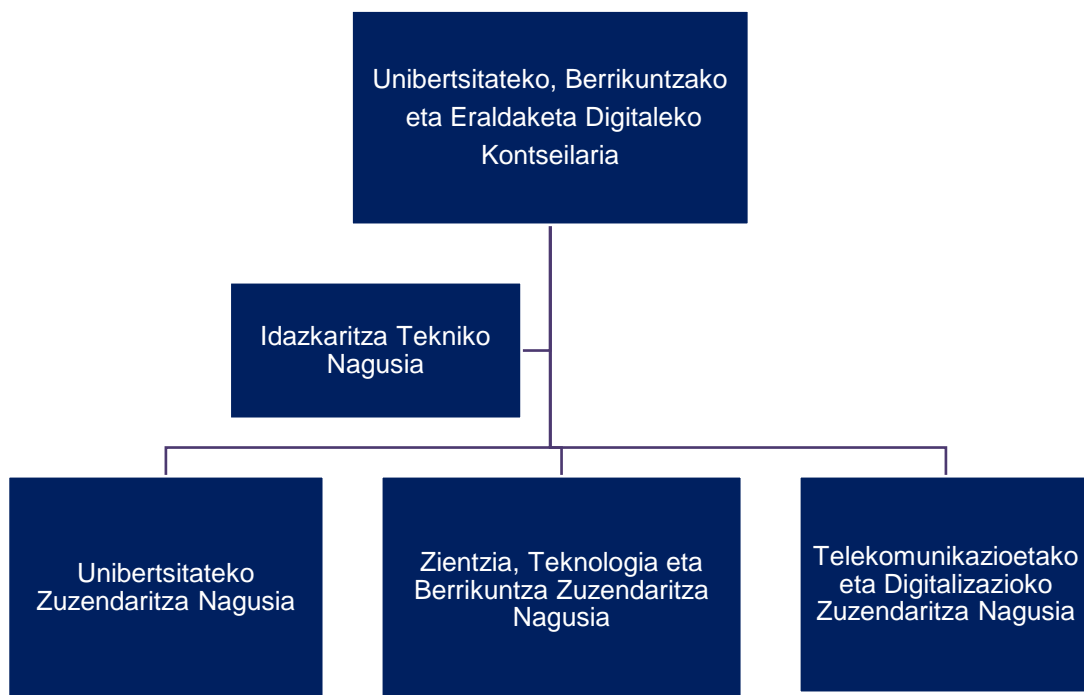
Unibertsitateko, Berrikuntzako eta Eraldaketa Digitaleko Kontseilaria

Idazkaritza Tekniko Nagusia

Unibertsitateko Zuzendaritza Nagusia

Zientzia, Teknologia eta Berrikuntza Zuzendaritza Nagusia

Telekomunikazioetako eta Digitalizazioko Zuzendaritza Nagusia